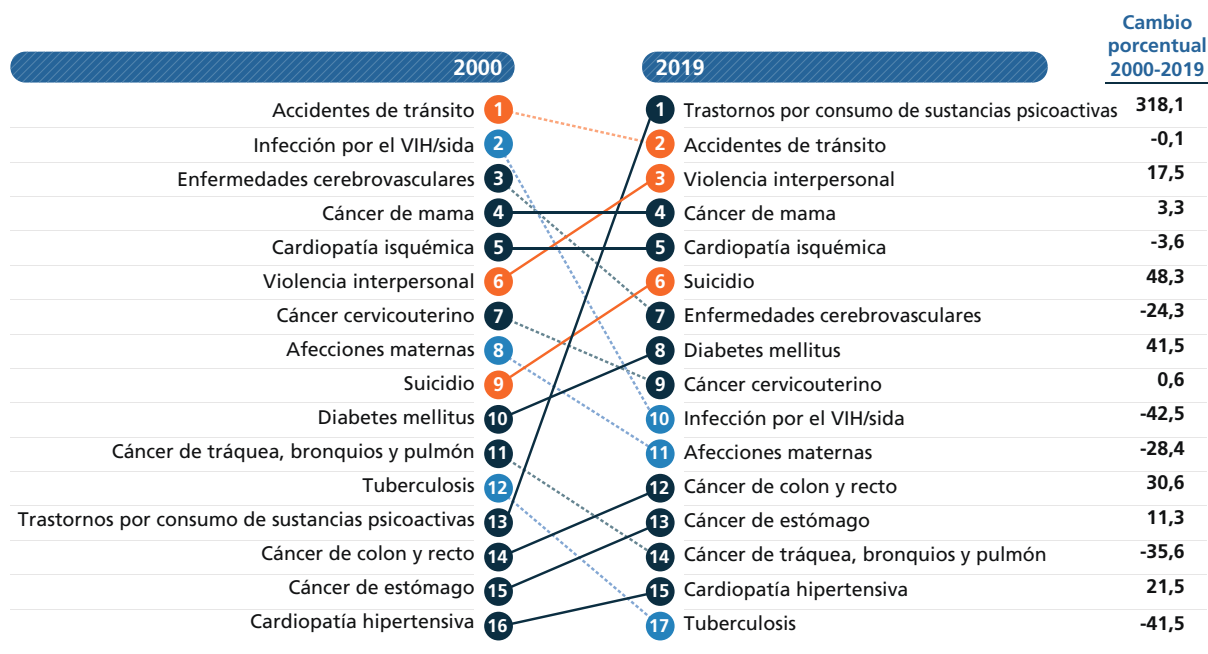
2000

Accidentes de tránsito 1
Infección por el VIH/sida 2
Enfermedades cerebrovasculares 3
Cáncer de mama 4
Cardiopatía isquémica 5
Violencia interpersonal 6
Cáncer cervicouterino 7
Afecciones maternas 8
Suicidio 9
Diabetes mellitus 10
Cáncer de tráquea, bronquios y pulmón 11
Tuberculosis 12
Trastornos por consumo de sustancias psicoactivas 13
Cáncer de colon y recto 14
Cáncer de estómago 15
Cardiopatía hipertensiva 16

2019

| | | Cambio porcentual 2000-2019 |
|---|---|---|
| 1 | Trastornos por consumo de sustancias psicoactivas | 318,1 |
| 2 | Accidentes de tránsito | -0,1 |
| 3 | Violencia interpersonal | 17,5 |
| 4 | Cáncer de mama | 3,3 |
| 5 | Cardiopatía isquémica | -3,6 |
| 6 | Suicidio | 48,3 |
| 7 | Enfermedades cerebrovasculares | -24,3 |
| 8 | Diabetes mellitus | 41,5 |
| 9 | Cáncer cervicouterino | 0,6 |
| 10 | Infección por el VIH/sida | -42,5 |
| 11 | Afecciones maternas | -28,4 |
| 12 | Cáncer de colon y recto | 30,6 |
| 13 | Cáncer de estómago | 11,3 |
| 14 | Cáncer de tráquea, bronquios y pulmón | -35,6 |
| 15 | Cardiopatía hipertensiva | 21,5 |
| 17 | Tuberculosis | -41,5 |